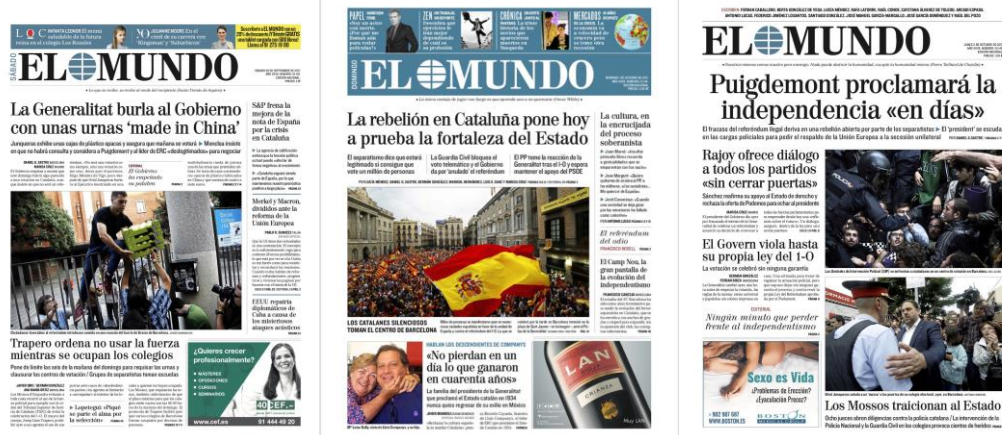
SÁBADO

EL MUNDO

La Generalitat burla al Gobierno con unas urnas 'made in China'

S&P frena la mejora de la nota de España por la crisis en Cataluña

Merkel y Macron, divididos ante la reforma de la Unión Europea

EEUU repatría diplomáticos de Cuba a causa de los misteriosos ataques acústicos

Trapero ordena no usar la fuerza mientras se ocupen los colegios

¿Quieres crecer profesionalmente?

CEF.

91 444 48 20

www.cef.es

PAPEL

ZEN

CRÓNICA

MERCADOS

DOMINGO

EL MUNDO

La rebelión en Cataluña pone hoy a prueba la fortaleza del Estado

La cultura, en la encrucijada del proceso soberanista

El referéndum del odio

El Camp Nou, la gran pantalla de la evolución del independentismo

LOS CATALANES SILENCIOSOS TOMAN EL CENTRO DE BARCELONA

«No pierdan en un día lo que ganaron en cuarenta años»

LAN

EL MUNDO

Puigdemont proclamará la independencia «en días»

Rajoy ofrece diálogo a todos los partidos «sin cerrar puertas»

El Govern viola hasta su propia ley del 1-O

Ningún minuto que perder frente al independentismo

Sexo es Vida

BOSTON

Los Mossos traicionan al Estado